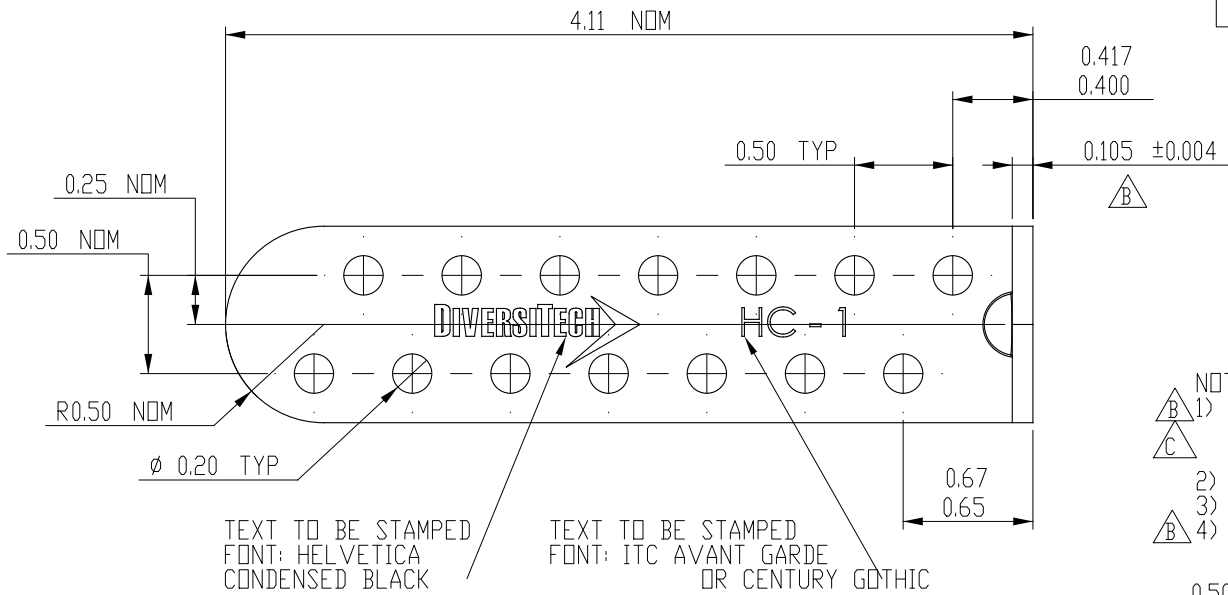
4.11 NOM

0.417
0.400

0.50 TYP

0.105 ±0.004

B

0.25 NOM

0.50 NOM

DIVERSITECH

HC - 1

R0.50 NOM

Ø 0.20 TYP

0.67
0.65

TEXT TO BE STAMPED
FONT: HELVETICA
CONDENSED BLACK

TEXT TO BE STAMPED
FONT: ITC AVANT GARDE
OR CENTURY GOTHIC

NO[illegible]
B 1)
C
2)
3)
B 4)

0.50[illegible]